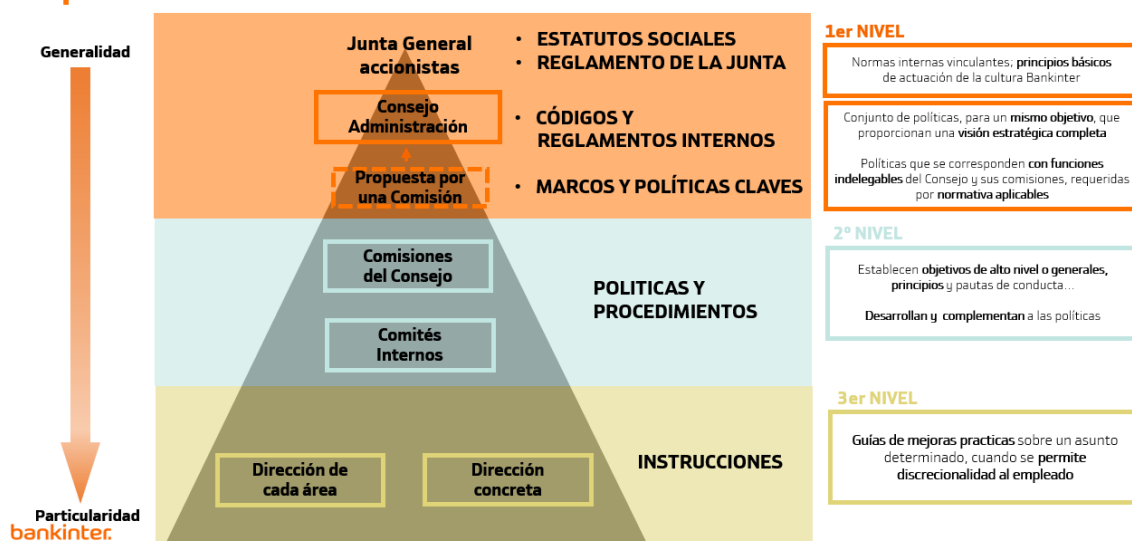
Generalidad

Junta General accionistas

• ESTATUTOS SOCIALES
• REGLAMENTO DE LA JUNTA

Consejo Administración

• CÓDIGOS Y REGLAMENTOS INTERNOS

Propuesta por una Comisión

• MARCOS Y POLÍTICAS CLAVES

1er NIVEL

Normas internas vinculantes; principios básicos de actuación de la cultura Bankinter

Conjunto de políticas, para un mismo objetivo, que proporcionan una visión estratégica completa

Políticas que se corresponden con funciones indelegables del Consejo y sus comisiones, requeridas por normativa aplicables

Comisiones del Consejo

Comités Internos

POLITICAS Y PROCEDIMIENTOS

2º NIVEL

Establecen objetivos de alto nivel o generales, principios y pautas de conducta…

Desarrollan y complementan a las políticas

Dirección de cada área

Dirección concreta

INSTRUCCIONES

3er NIVEL

Guías de mejoras practicas sobre un asunto determinado, cuando se permite discrecionalidad al empleado

Particularidad
bankinter.